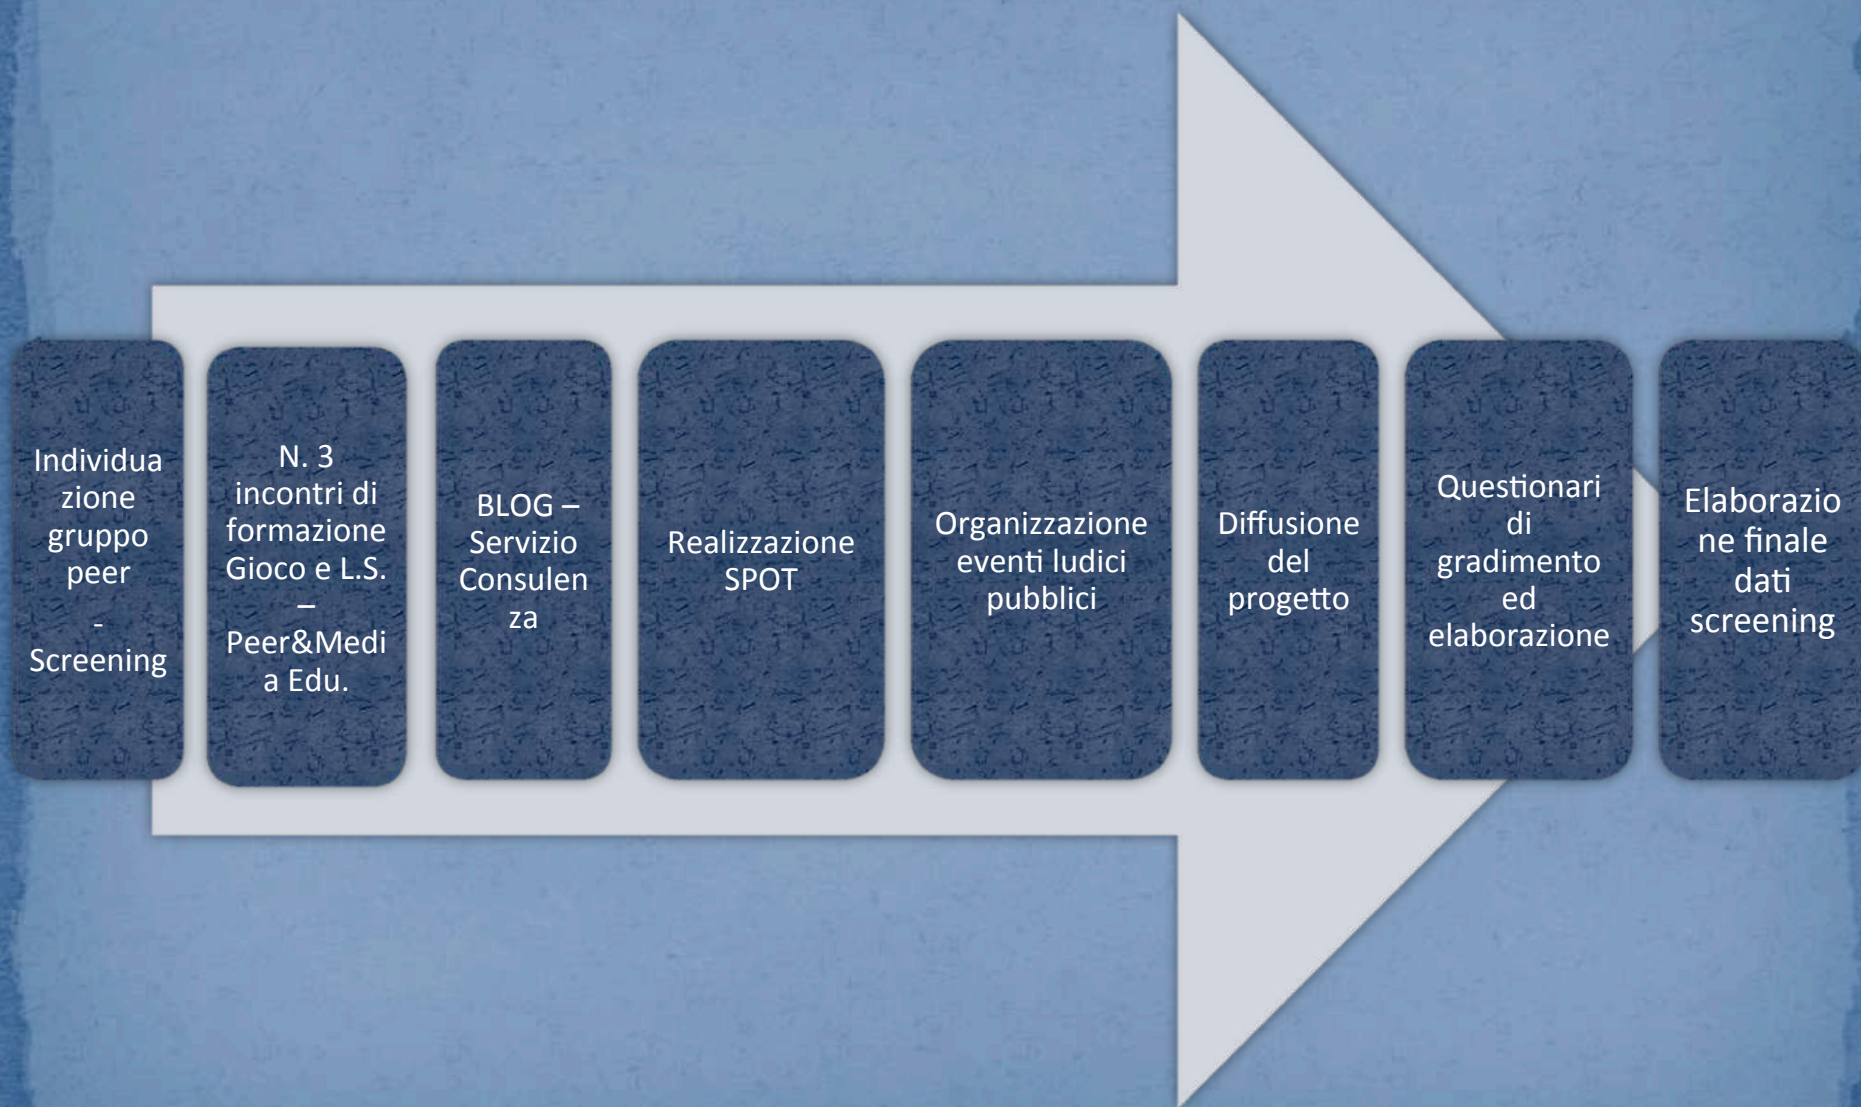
Individuazione gruppo peer - Screening

N. 3 incontri di formazione Gioco e L.S. – Peer&Media Edu.

BLOG – Servizio Consulenza

Realizzazione SPOT

Organizzazione eventi ludici pubblici

Diffusione del progetto

Questionari di gradimento ed elaborazione

Elaborazione finale dati screening